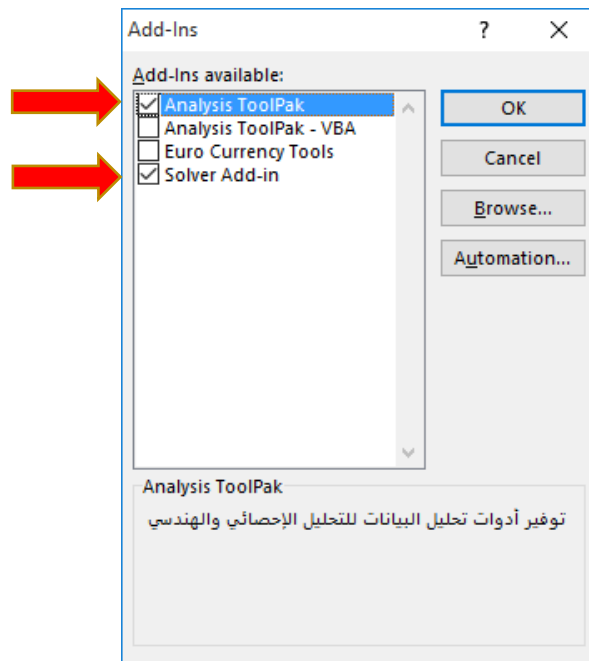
Add-Ins

?

Add-Ins available:

Analysis ToolPak
Analysis ToolPak - VBA
Euro Currency Tools
Solver Add-in

OK

Cancel

Browse...

Automation...

Analysis ToolPak

توفير أدوات تحليل البيانات للتحليل الإحصائي والهندسي